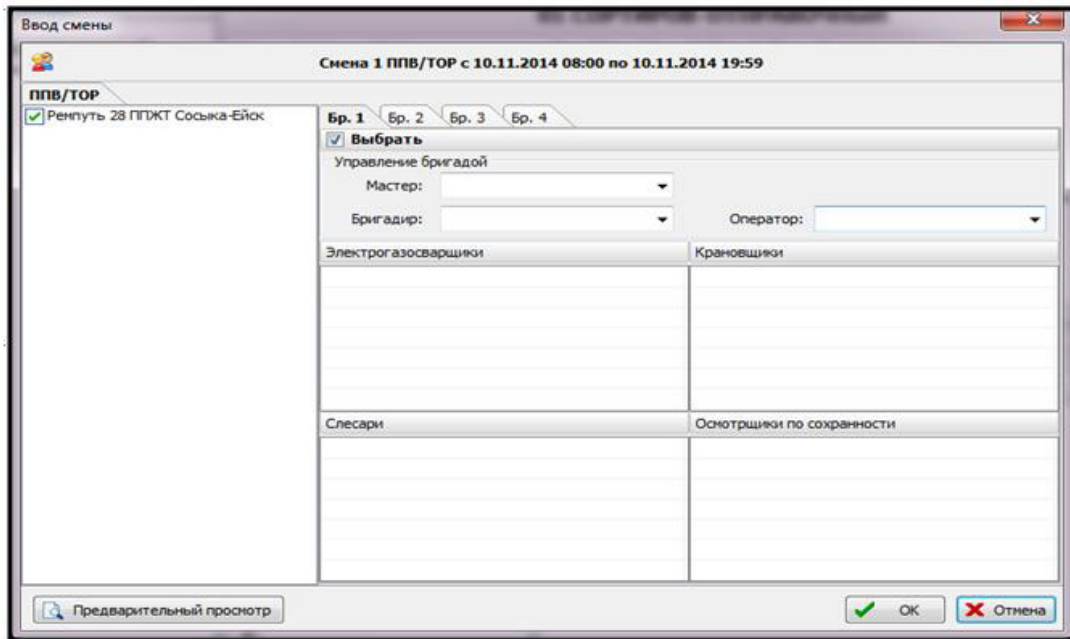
Ввод смены

Смена 1 ППВ/ТОР с 10.11.2014 08:00 по 10.11.2014 19:59

ППВ/ТОР

Ремпуть 28 ППЖТ Сосыка-Ейск

Бр. 1 Бр. 2 Бр. 3 Бр. 4

Выбрать

Управление бригадой

Мастер:

Бригадир:

Оператор:

Электрогазосварщики

Крановщики

Слесари

Осмотрщики по сохранности

Предварительный просмотр

OK

Отмена